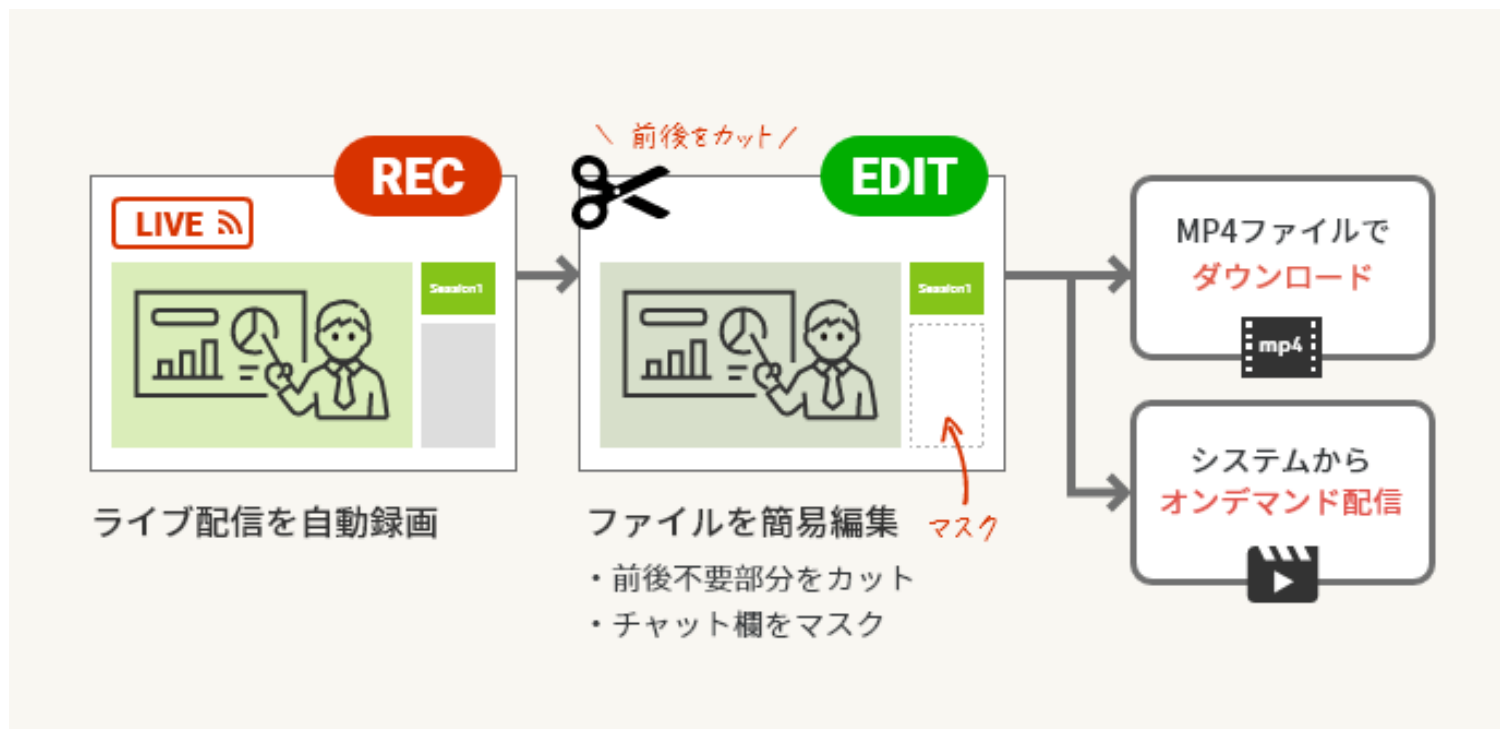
REC

LIVE

Session1

ライブ配信を自動録画

\ 前後をカット /

EDIT

Session1

マスク

ファイルを簡易編集

・前後不要部分をカット

・チャット欄をマスク

MP4ファイルで
ダウンロード

mp4

システムから
オンデマンド配信